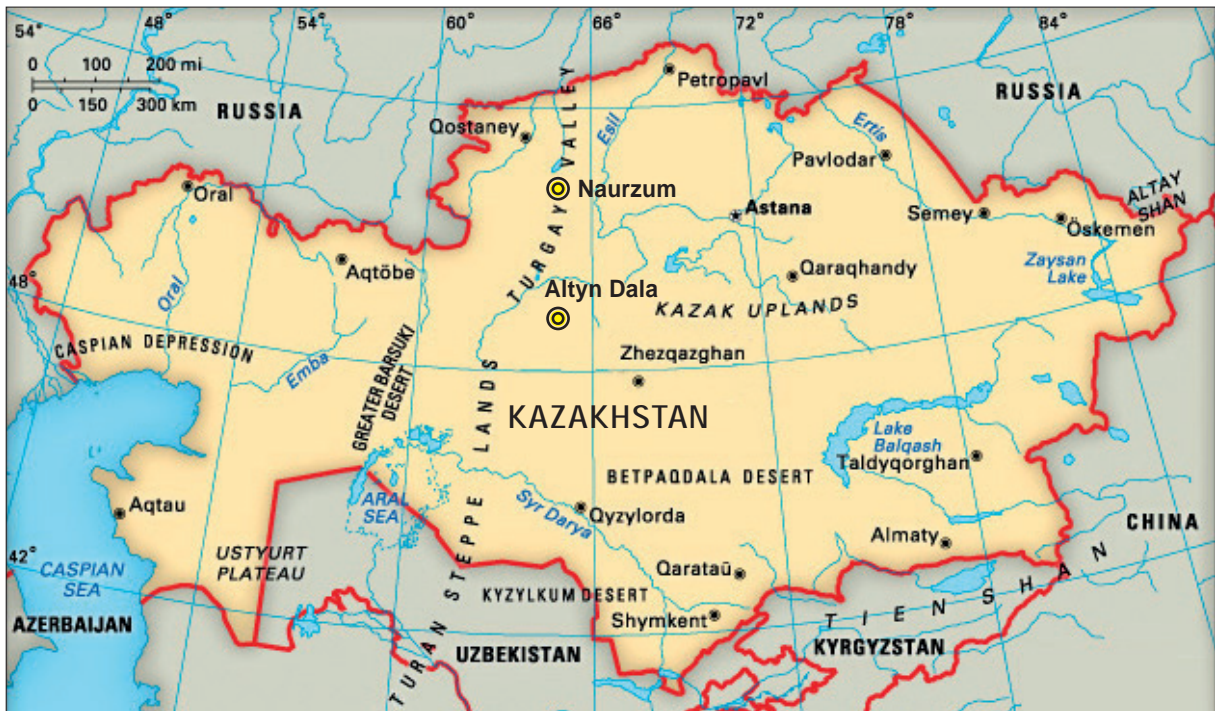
48° 54° 60° 66° 72° 78° 84°

54°

0 100 200 mi
0 150 300 km

RUSSIA

Petropavl

TURGAY VALLEY

Esil

Qostaney

RUSSIA

Ertis

Pavlodar

Naurzum

Oral

Astana

Semey

ALTAY SHAN

Öskemen

Aqtöbe

Qaraqhandy

Zaysan Lake

48°

Oral

Altyn Dala

KAZAK UPLANDS

CASPIAN DEPRESSION

Emba

GREATER BARSUKI DESERT

Zhezqazghan

LANDS

KAZAKHSTAN

Lake Balqash

Taldyqorghan

BETPAQDALA DESERT

Aqtau

ARAL SEA

Syr Darya

Qyzylorda

CHINA

Almaty

42°

CASPIAN SEA

USTYURT PLATEAU

TURAN STEPPE

Qarataū

KYZYLKUM DESERT

TIEN SHAN

Shymkent

AZERBAIJAN

UZBEKISTAN

KYRGYZSTAN